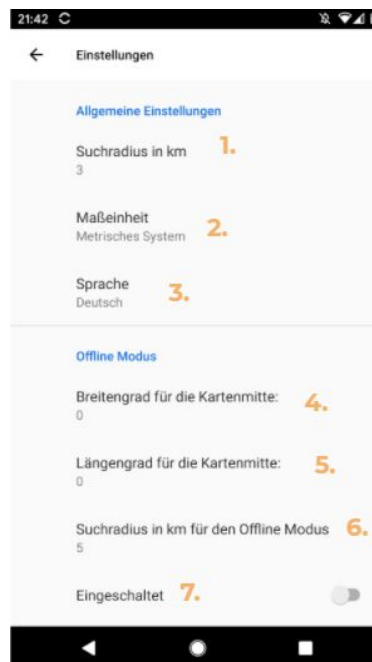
21:42

Einstellungen

Allgemeine Einstellungen

Suchradius in km 1.
3

Maßeinheit 2.
Metrisches System

Sprache 3.
Deutsch

Offline Modus

Breitengrad für die Kartenmitte: 4.
0

Längengrad für die Kartenmitte: 5.
0

Suchradius in km für den Offline Modus 6.
5

Eingeschaltet 7.